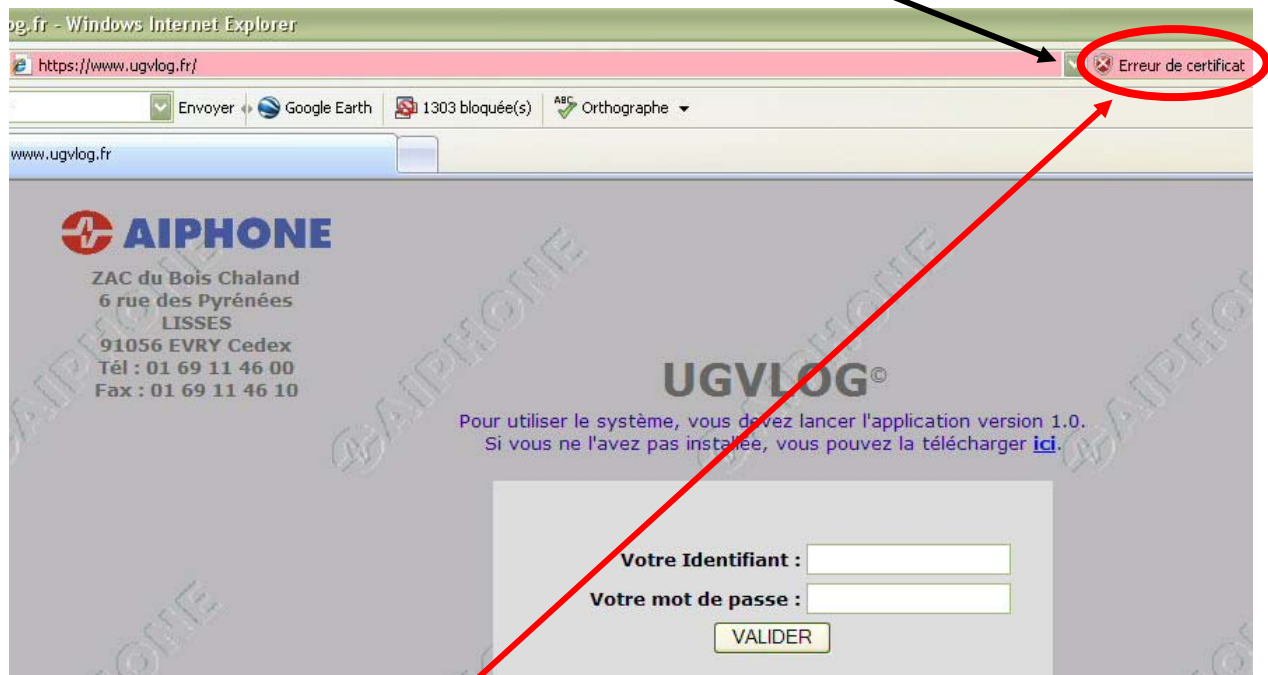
og.fr - Windows Internet Explorer

https://www.ugvlog.fr/

Erreur de certificat

Envoyer

Google Earth

1303 bloquée(s)

Orthographe

www.ugvlog.fr

AIPHONE

ZAC du Bois Chaland
6 rue des Pyrénées
LISSES
91056 EVRY Cedex
Tél : 01 69 11 46 00
Fax : 01 69 11 46 10

UGVLOG©

Pour utiliser le système, vous devez lancer l'application version 1.0.
Si vous ne l'avez pas installée, vous pouvez la télécharger ici.

Votre Identifiant :

Votre mot de passe :

VALIDER